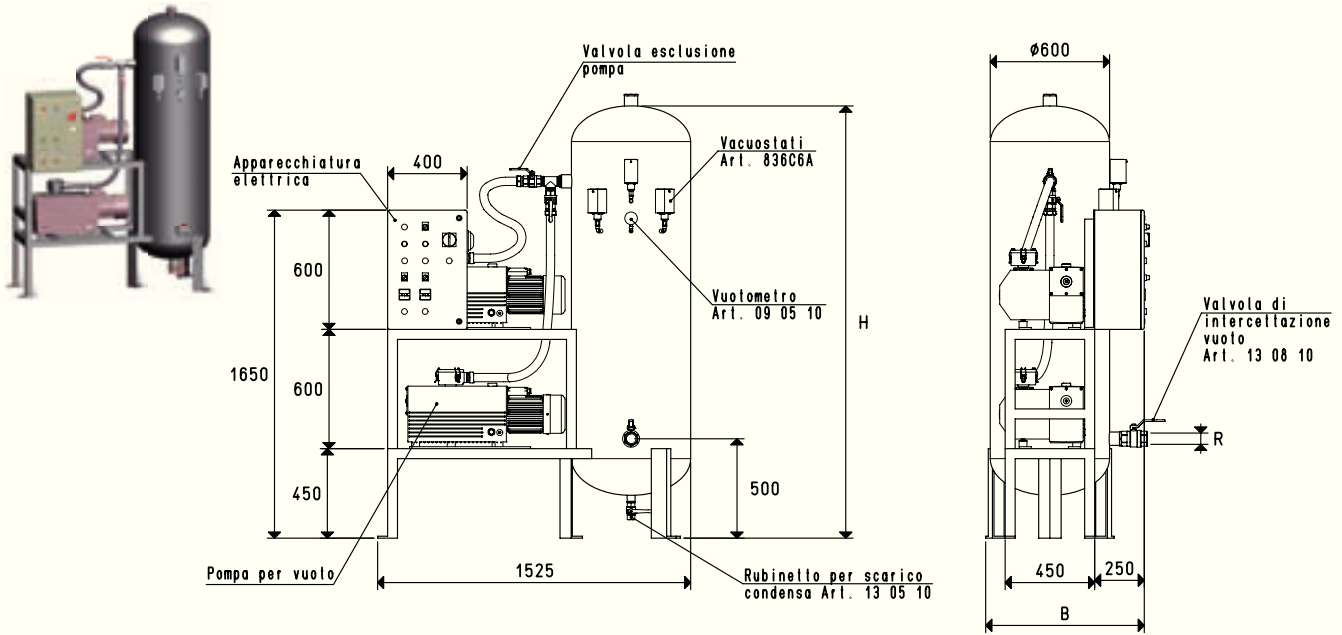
Valvola esclusione pompa

Apparecchiatura elettrica

400

Vacuostati Art. 836C6A

Vuotometro Art. 09 05 10

600

600

1650

450

500

H

Pompa per vuoto

1525

Rubinetto per scarico condensa Art. 13 05 10

ø600

Valvola di intercettazione vuoto Art. 13 08 10

R

450

250

B